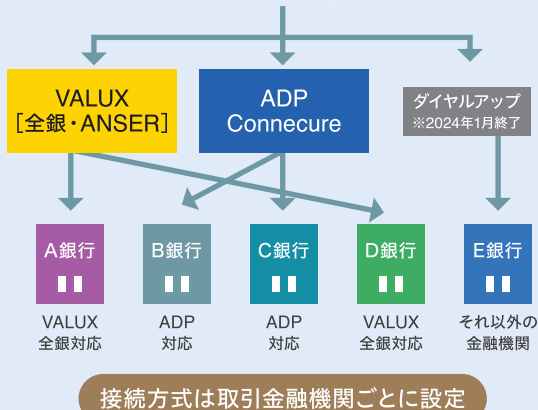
VALUX
［全銀・ANSER］

ADP
Connecure

ダイヤルアップ
※2024年1月終了

A銀行

B銀行

C銀行

D銀行

E銀行

VALUX
全銀対応

ADP
対応

ADP
対応

VALUX
全銀対応

それ以外の
金融機関

接続方式は取引金融機関ごとに設定